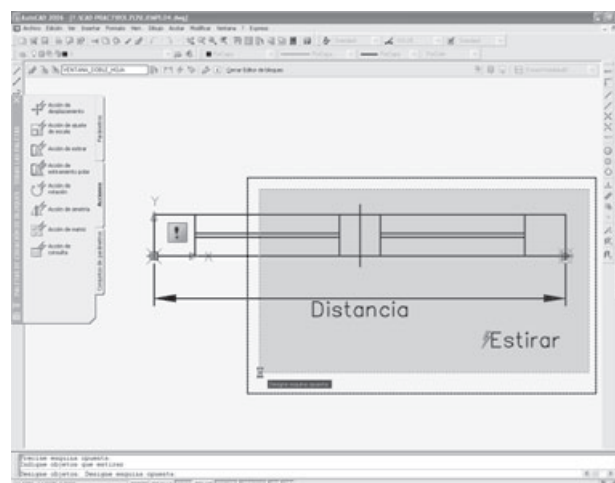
AutoCAD 2006 - [F:\CAD PRACTICES\...\EJEMPLO4.dwg]

Archivo Edición Ver Insertar Formato Herr. Dibujo Acotar Modificar Ventana ? Express

VENTANA_DOBLE_HOJA

Cerrar Editor de bloques

Acción de desplazamiento

Acción de ajuste de escala

Acción de estirar

Acción de estiramiento polar

Acción de rotación

Acción de simetría

Acción de matriz

Acción de consulta

Parámetros

Acciones

Conjuntos de parámetros

Y

X

Distancia

Estirar

Designe esquina opuesta

Designe esquina opuesta
Indique objetos que estirar
Designe objetos: Designe esquina opuesta